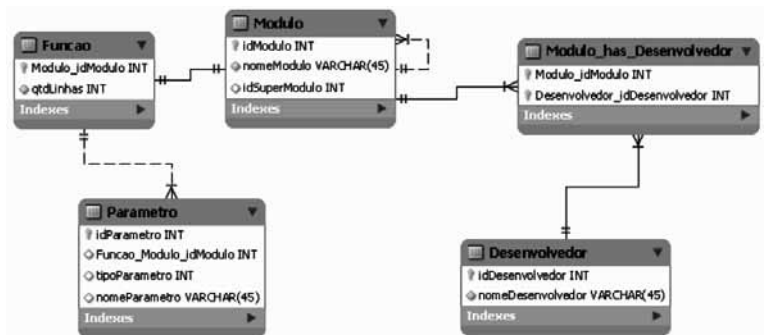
Funcao
Modulo_idModulo INT
qtdLinhas INT
Indexes

Modulo
idModulo INT
nomeModulo VARCHAR(45)
idSuperModulo INT
Indexes

Modulo_has_Desenvolvedor
Modulo_idModulo INT
Desenvolvedor_idDesenvolvedor INT
Indexes

Parametro
idParametro INT
Funcao_Modulo_idModulo INT
tipoParametro INT
nomeParametro VARCHAR(45)
Indexes

Desenvolvedor
idDesenvolvedor INT
nomeDesenvolvedor VARCHAR(45)
Indexes